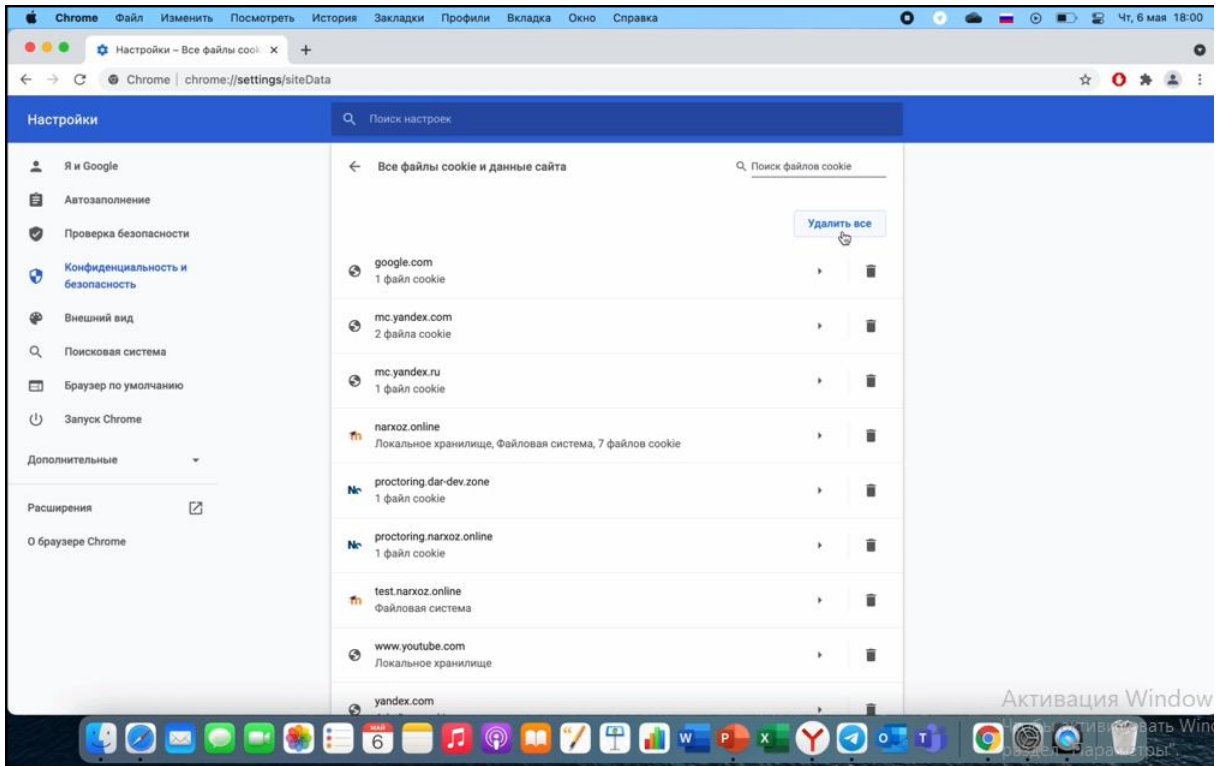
Chrome Файл Изменить Посмотреть История Закладки Профили Вкладка Окно Справка
Чт, 6 мая 18:00

Настройки – Все файлы cook ×
+

Chrome | chrome://settings/siteData

Настройки
Поиск настроек

Я и Google
Автозаполнение
Проверка безопасности
Конфиденциальность и безопасность
Внешний вид
Поисковая система
Браузер по умолчанию
Запуск Chrome
Дополнительные
Расширения
О браузере Chrome

Все файлы cookie и данные сайта
Поиск файлов cookie

Удалить все

google.com
1 файл cookie

mc.yandex.com
2 файла cookie

mc.yandex.ru
1 файл cookie

narxoz.online
Локальное хранилище, Файловая система, 7 файлов cookie

proctoring.dar-dev.zone
1 файл cookie

proctoring.narxoz.online
1 файл cookie

test.narxoz.online
Файловая система

www.youtube.com
Локальное хранилище

yandex.com

Активация Window
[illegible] активировать Win
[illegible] "Параметры".

МАЙ
6